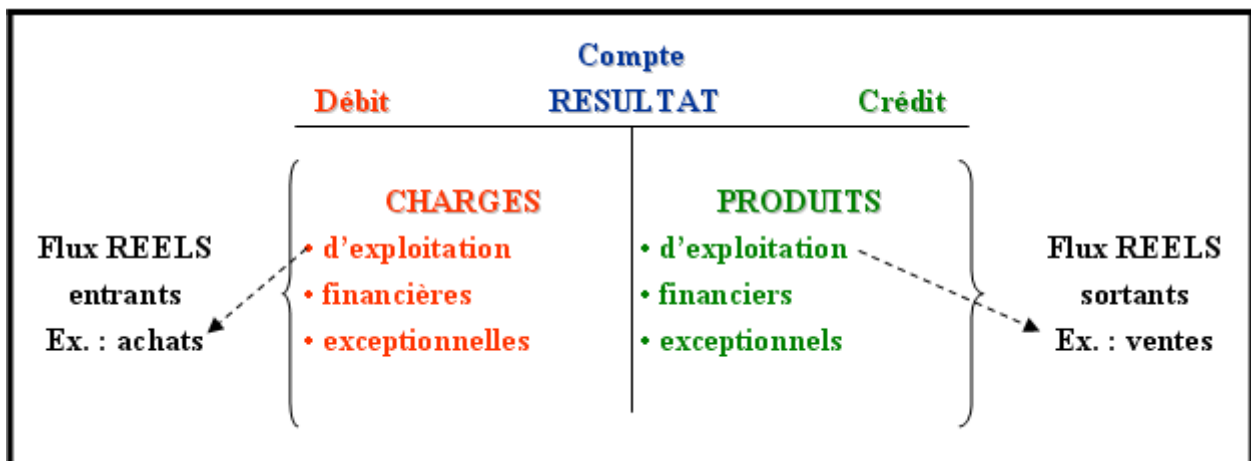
Compte

Débit RESULTAT Crédit

| CHARGES | PRODUITS |
|---|---|
| • d'exploitation | • d'exploitation |
| • financières | • financiers |
| • exceptionnelles | • exceptionnels |

Flux REELS entrants Ex. : achats

Flux REELS sortants Ex. : ventes